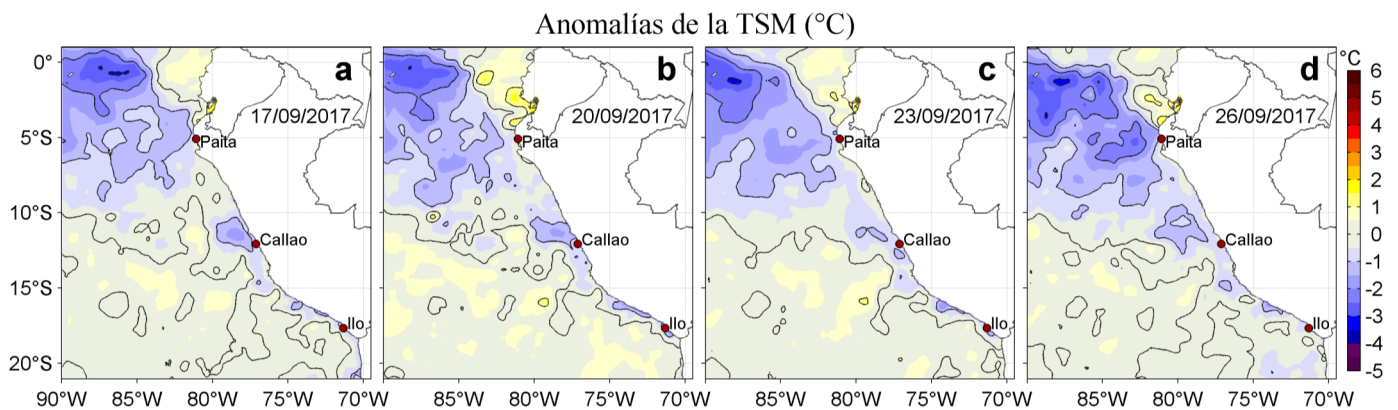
Anomalías de la TSM (°C)

0°
5°S
10°S
15°S
20°S

a
17/09/2017
Paita
Callao
Ilo

b
20/09/2017
Paita
Callao
Ilo

c
23/09/2017
Paita
Callao
Ilo

d
26/09/2017
Paita
Callao
Ilo

90°W 85°W 80°W 75°W 70°W
85°W 80°W 75°W 70°W
85°W 80°W 75°W 70°W
85°W 80°W 75°W 70°W

°C
6
5
4
3
2
1
0
-1
-2
-3
-4
-5